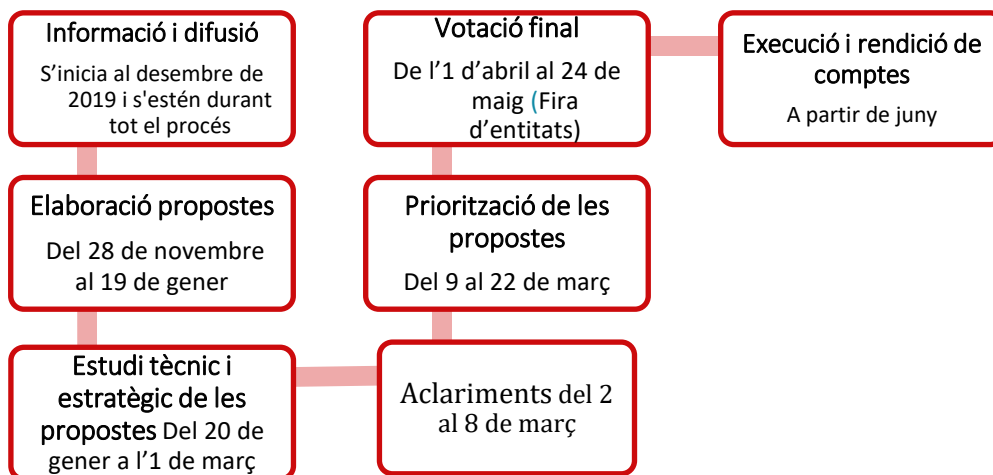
Informació i difusió

S'inicia al desembre de 2019 i s'estén durant tot el procés

Elaboració propostes

Del 28 de novembre al 19 de gener

Estudi tècnic i estratègic de les propostes Del 20 de gener a l'1 de març

Aclariments del 2 al 8 de març

Priorització de les propostes

Del 9 al 22 de març

Votació final

De l'1 d'abril al 24 de maig (Fira d'entitats)

Execució i rendició de comptes

A partir de juny